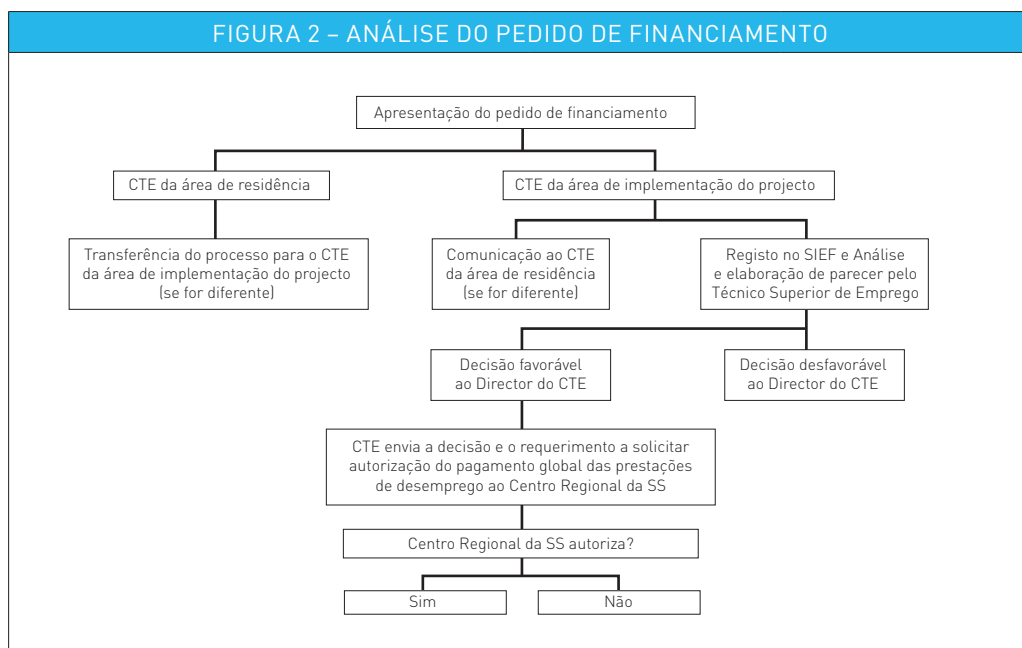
FIGURA 2 – ANÁLISE DO PEDIDO DE FINANCIAMENTO

Apresentação do pedido de financiamento

CTE da área de residência

CTE da área de implementação do projecto

Transferência do processo para o CTE da área de implementação do projecto (se for diferente)

Comunicação ao CTE da área de residência (se for diferente)

Registo no SIEF e Análise e elaboração de parecer pelo Técnico Superior de Emprego

Decisão favorável ao Director do CTE

Decisão desfavorável ao Director do CTE

CTE envia a decisão e o requerimento a solicitar autorização do pagamento global das prestações de desemprego ao Centro Regional da SS

Centro Regional da SS autoriza?

Sim

Não